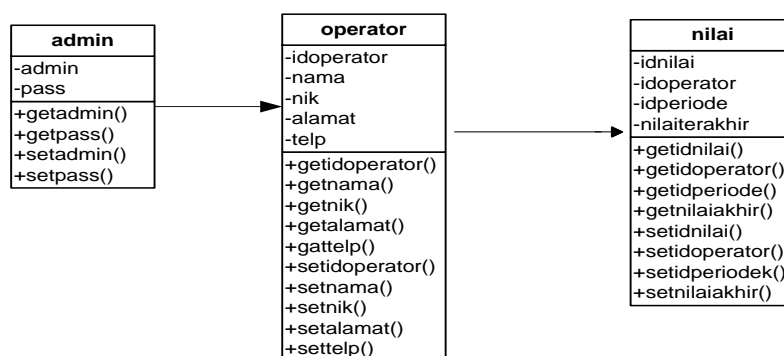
admin
-admin
-pass
+getadmin()
+getpass()
+setadmin()
+setpass()

operator
-idoperator
-nama
-nik
-alamat
-telp
+getidoperator()
+getnama()
+getnik()
+getalamat()
+gattelp()
+setidoperator()
+setnama()
+setnik()
+setalamat()
+settelp()

nilai
-idnilai
-idoperator
-idperiode
-nilaiterakhir
+getidnilai()
+getidoperator()
+getidperiode()
+getnilaiakhir()
+setidnilai()
+setidoperator()
+setidperiodek()
+setnilaiakhir()